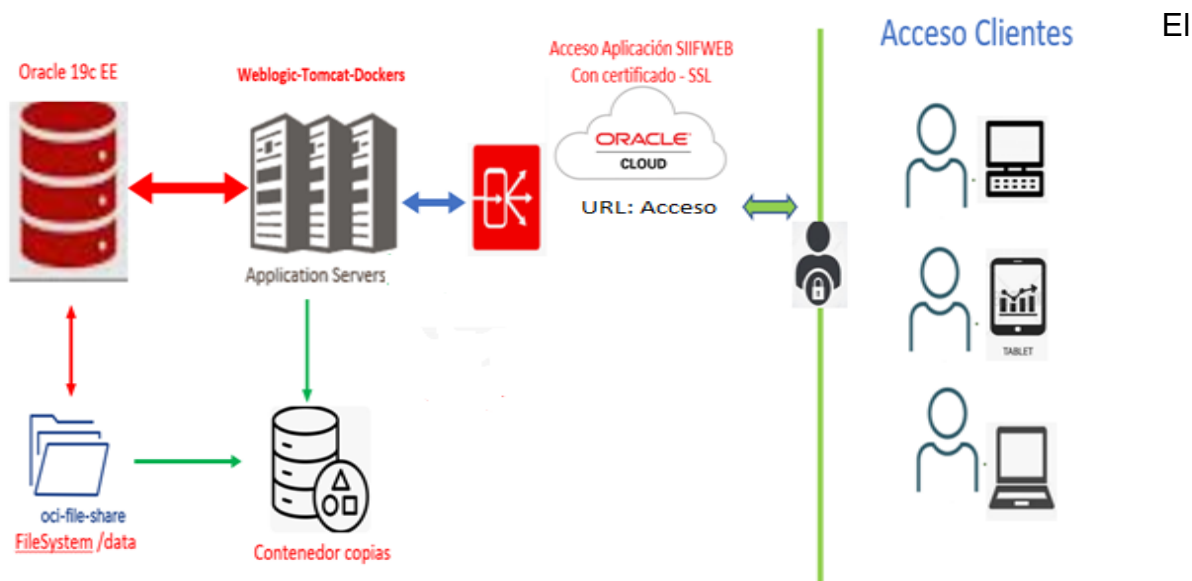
Oracle 19c EE

Weblogic-Tomcat-Dockers

Acceso Aplicación SIIFWEB
Con certificado - SSL

ORACLE
CLOUD

URL: Acceso

Acceso Clientes

El

Application Servers

TABLET

oci-file-share
FileSystem /data

Contenedor copias